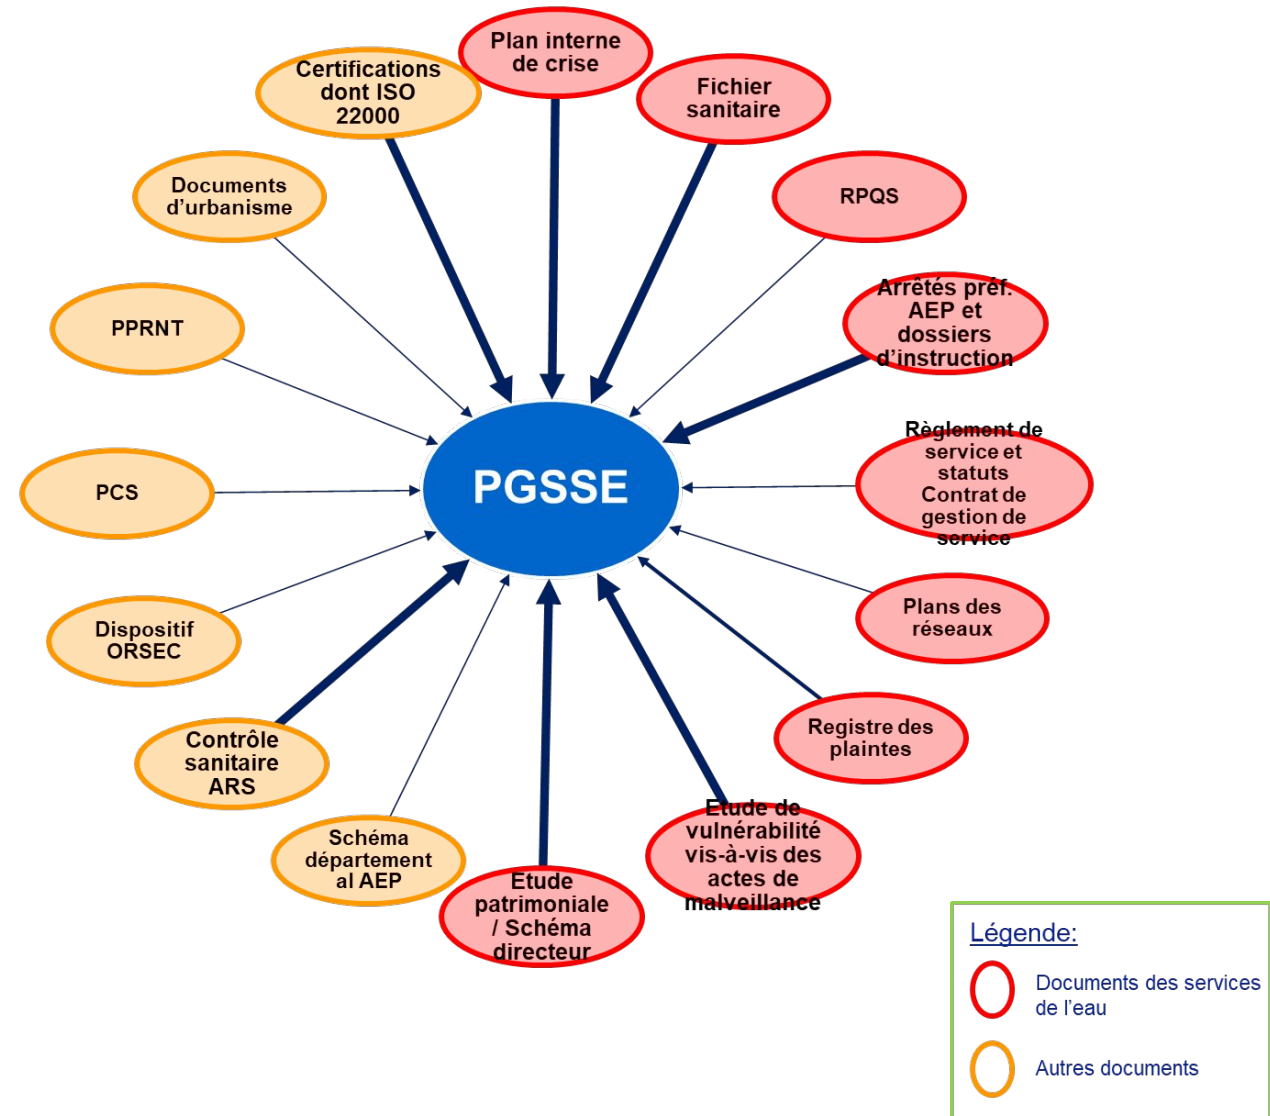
Plan interne de crise

Certifications dont ISO 22000

Fichier sanitaire

Documents d'urbanisme

RPQS

Arrêtés préf. AEP et dossiers d'instruction

PPRNT

PGSSE

Règlement de service et statuts Contrat de gestion de service

PCS

Plans des réseaux

Dispositif ORSEC

Registre des plaintes

Contrôle sanitaire ARS

Etude de vulnérabilité vis-à-vis des actes de malveillance

Schéma départemental AEP

Etude patrimoniale / Schéma directeur

Légende:

Documents des services de l'eau

Autres documents